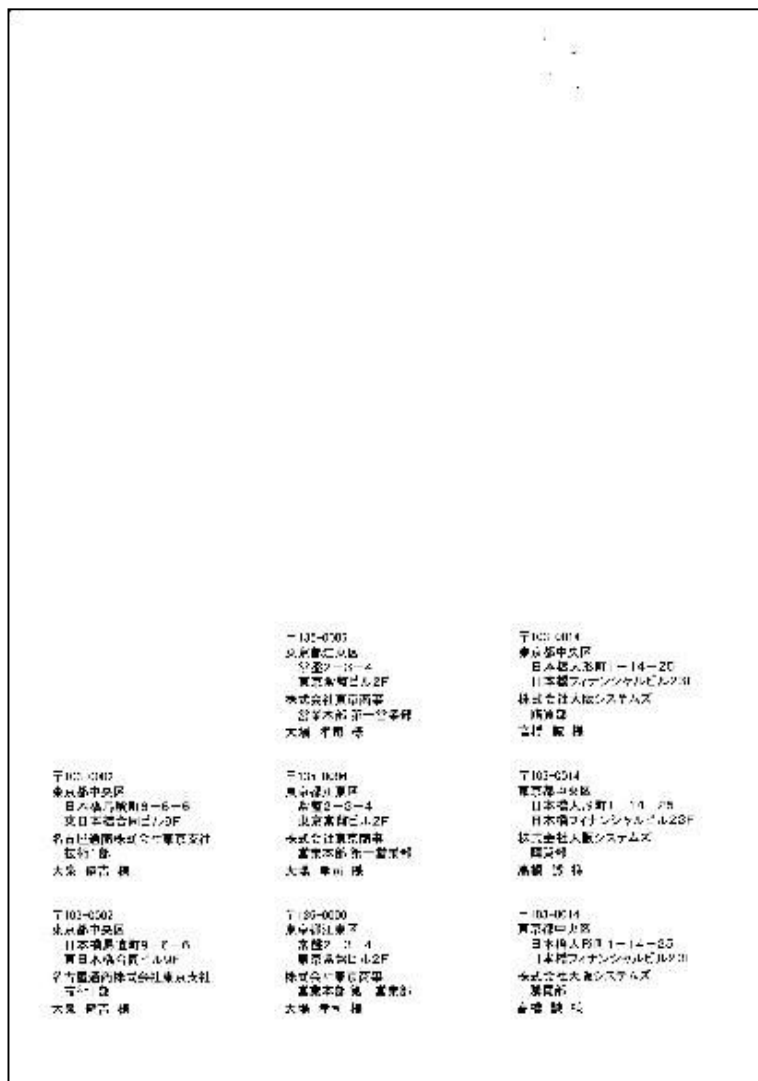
〒135-0000
東京都江東区
［illegible］2－3－4
東京本町ビル2F
株式会社東京商事
営業本部 第一営業部
大場 孝司 様

〒103-0014
東京都中央区
日本橋人形町1－14－20
日本橋フィナンシャルビル23F
株式会社大阪システムズ
経理部
吉村 賢 様

〒103-0002
東京都中央区
日本橋馬喰町3－6－6
東日本総合同ビル3F
名古屋通商株式会社東京支社
総務部
大泉 麻吉 様

〒135-0000
東京都江東区
有明2－3－4
東京本町ビル2F
株式会社東京商事
営業本部 第一営業部
大場 孝司 様

〒103-0014
東京都中央区
日本橋人形町1－14－20
日本橋フィナンシャルビル23F
株式会社大阪システムズ
経理部
高橋 誠 様

〒103-0002
東京都中央区
日本橋馬喰町3－6－6
東日本総合同ビル3F
名古屋通商株式会社東京支社
総務部
大泉 麻吉 様

〒135-0000
東京都江東区
有明2－3－4
東京本町ビル2F
株式会社東京商事
営業本部 第一営業部
大場 孝司 様

〒103-0014
東京都中央区
日本橋人形町1－14－20
日本橋フィナンシャルビル23F
株式会社大阪システムズ
経理部
倉橋 誠 様